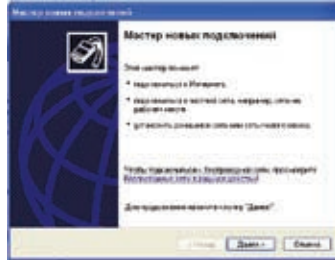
Мастер новых подключений

Мастер новых подключений

Этот мастер позволяет:

• подключиться к Интернету.

• подключиться к частной сети, например, сети на рабочем месте.

• установить домашнюю сеть или сеть малого офиса.

Чтобы подключиться к беспроводной сети, просмотрите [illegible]

Для продолжения нажмите кнопку "Далее".

< Назад Далее > Отмена